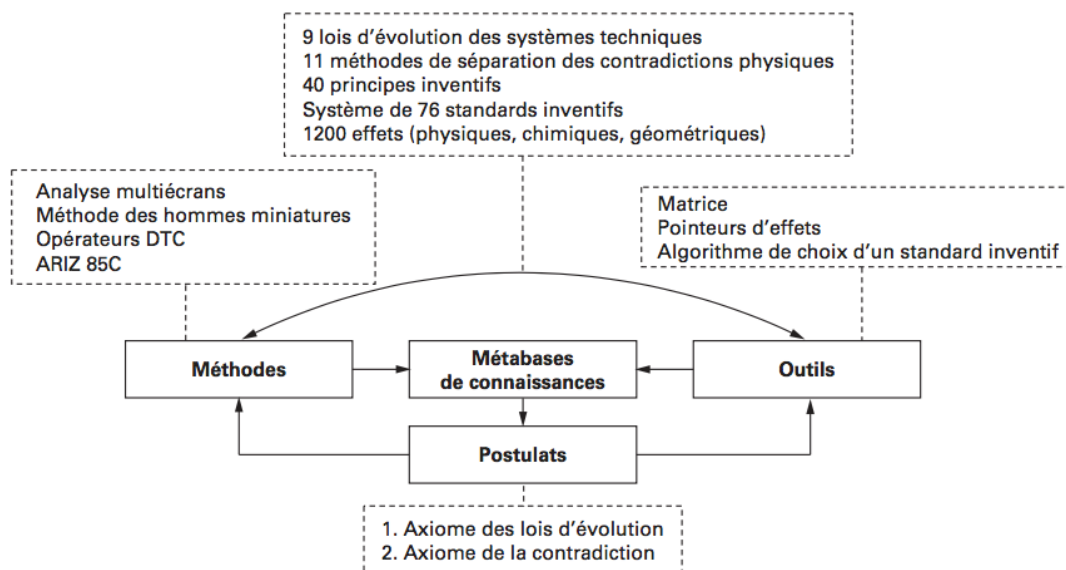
9 lois d'évolution des systèmes techniques
11 méthodes de séparation des contradictions physiques
40 principes inventifs
Système de 76 standards inventifs
1200 effets (physiques, chimiques, géométriques)

Analyse multiécrans
Méthode des hommes miniatures
Opérateurs DTC
ARIZ 85C

Matrice
Pointeurs d'effets
Algorithme de choix d'un standard inventif

Méthodes

Métabases de connaissances

Outils

Postulats

1. Axiome des lois d'évolution
2. Axiome de la contradiction